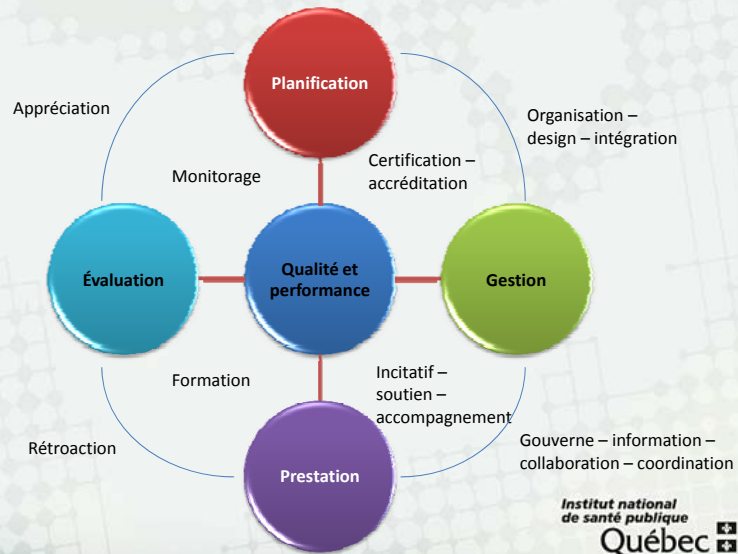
Planification

Appréciation

Organisation – design – intégration

Monitorage

Certification – accréditation

Évaluation

Qualité et performance

Gestion

Formation

Incitatif – soutien – accompagnement

Rétroaction

Gouverne – information – collaboration – coordination

Prestation

Institut national de santé publique Québec